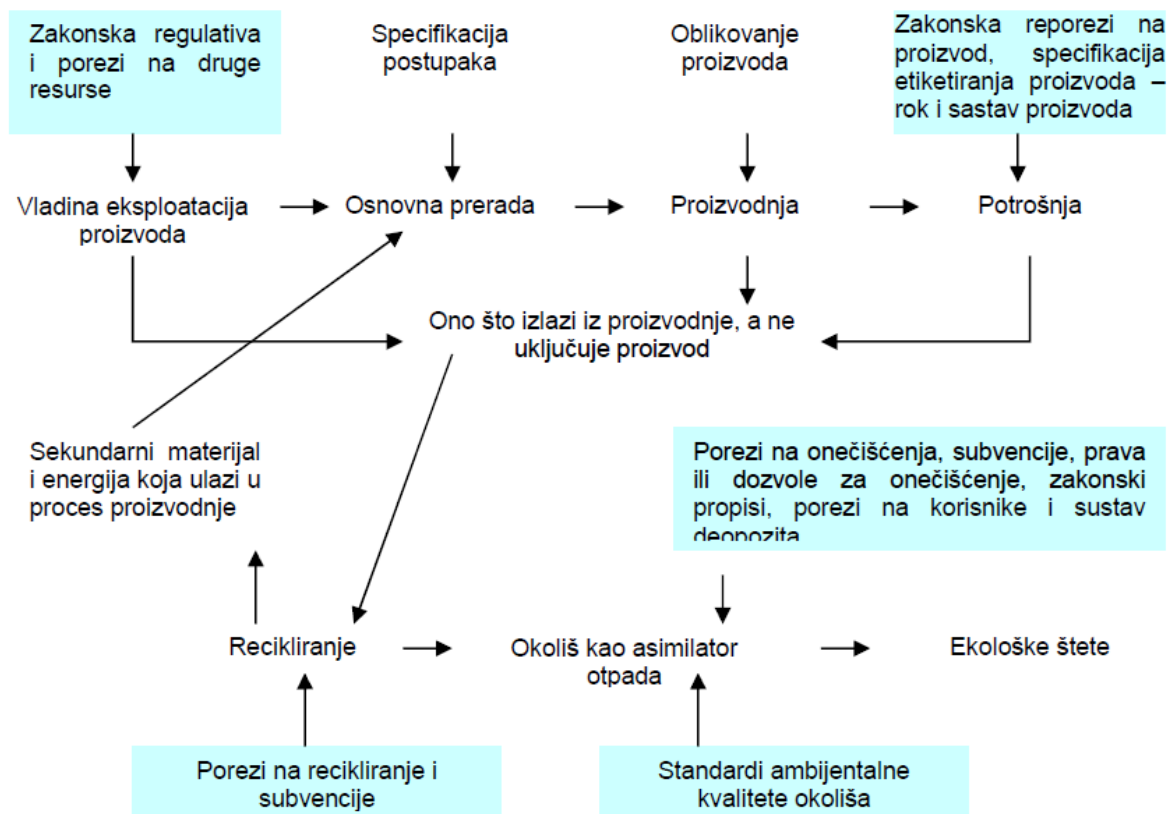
Zakonska regulativa i porezi na druge resurse

Specifikacija postupaka

Oblikovanje proizvoda

Zakonska reporezi na proizvod, specifikacija etiketiranja proizvoda – rok i sastav proizvoda

Vladina eksploatacija proizvoda

Osnovna prerada

Proizvodnja

Potrošnja

Ono što izlazi iz proizvodnje, a ne uključuje proizvod

Sekundarni materijal i energija koja ulazi u proces proizvodnje

Porezi na onečišćenja, subvencije, prava ili dozvole za onečišćenje, zakonski propisi, porezi na korisnike i sustav deopozita

Recikliranje

Okoliš kao asimilator otpada

Ekološke štete

Porezi na recikliranje i subvencije

Standardi ambijentalne kvalitete okoliša